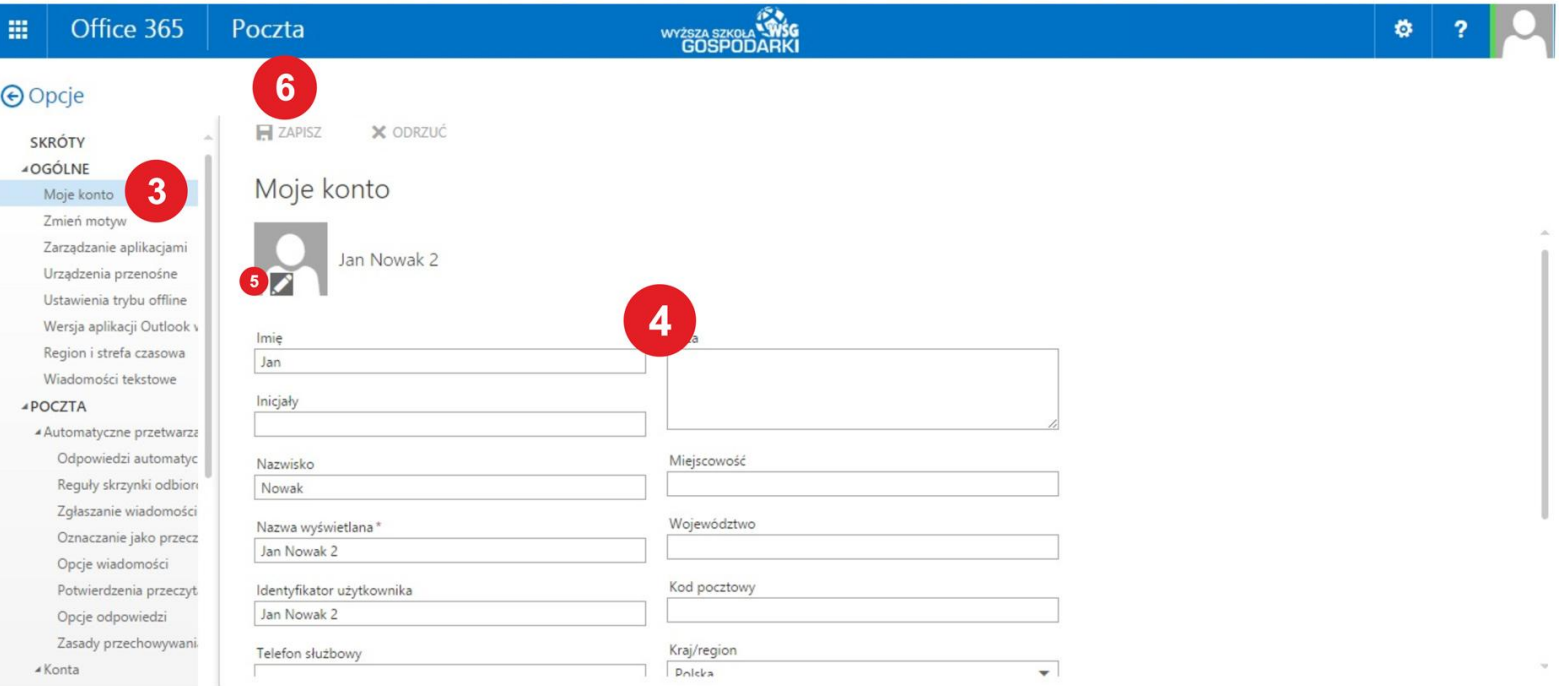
Office 365 Poczta

WYŻSZA SZKOŁA WSG GOSPODARKI

?

Opcje

6

ZAPISZ ODRZUĆ

SKRÓTY
OGÓLNE
Moje konto
3
Zmień motyw
Zarządzanie aplikacjami
Urządzenia przenośne
Ustawienia trybu offline
Wersja aplikacji Outlook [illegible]
Region i strefa czasowa
Wiadomości tekstowe
POCZTA
Automatyczne przetwarza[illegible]
Odpowiedzi automatyc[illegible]
Reguły skrzynki odbior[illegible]
Zgłaszanie wiadomości
Oznaczanie jako przecz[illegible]
Opcje wiadomości
Potwierdzenia przeczyt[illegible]
Opcje odpowiedzi
Zasady przechowywani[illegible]
Konta

Moje konto

5

Jan Nowak 2

4

Imię
Jan

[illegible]a

Inicjały

Nazwisko
Nowak

Miejscowość

Nazwa wyświetlana *
Jan Nowak 2

Województwo

Identyfikator użytkownika
Jan Nowak 2

Kod pocztowy

Telefon służbowy

Kraj/region
Polska